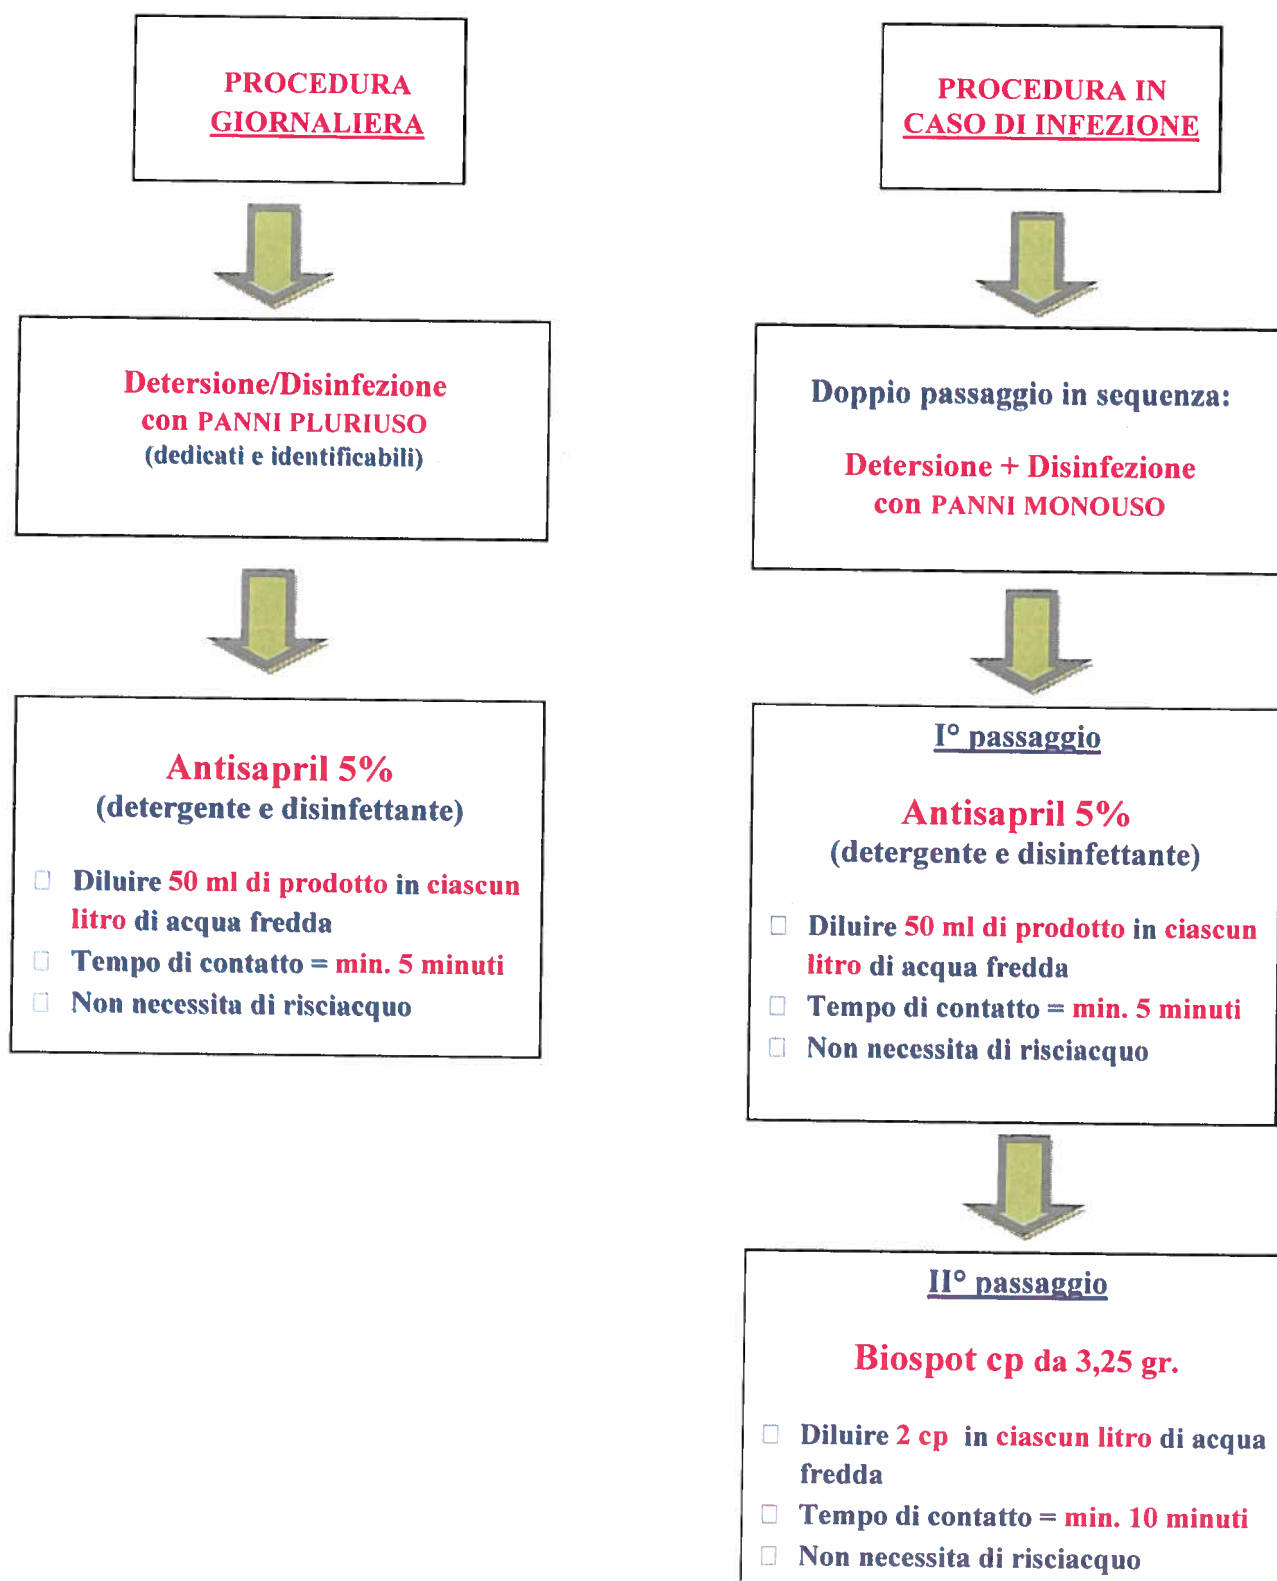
PROCEDURA GIORNALIERA

Detersione/Disinfezione con PANNI PLURIUSO (dedicati e identificabili)

Antisapril 5%
(detergente e disinfettante)

- Diluire 50 ml di prodotto in ciascun litro di acqua fredda
- Tempo di contatto = min. 5 minuti
- Non necessita di risciacquo

PROCEDURA IN CASO DI INFEZIONE

Doppio passaggio in sequenza:

Detersione + Disinfezione con PANNI MONOUSO

I° passaggio

Antisapril 5%
(detergente e disinfettante)

- Diluire 50 ml di prodotto in ciascun litro di acqua fredda
- Tempo di contatto = min. 5 minuti
- Non necessita di risciacquo

II° passaggio

Biospot cp da 3,25 gr.

- Diluire 2 cp in ciascun litro di acqua fredda
- Tempo di contatto = min. 10 minuti
- Non necessita di risciacquo